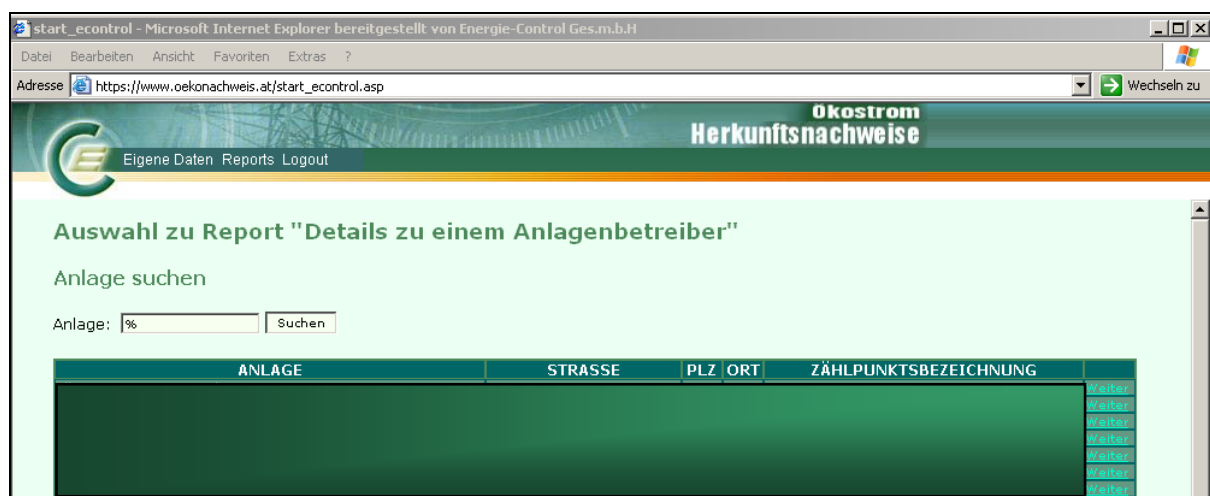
start_econtrol - Microsoft Internet Explorer bereitgestellt von Energie-Control Ges.m.b.H

Datei Bearbeiten Ansicht Favoriten Extras ?

Adresse https://www.oekonachweis.at/start_econtrol.asp

Wechseln zu

Ökostrom
Herkunftsnachweise

Eigene Daten Reports Logout

Auswahl zu Report "Details zu einem Anlagenbetreiber"

Anlage suchen

Anlage: %

Suchen

| ANLAGE | STRASSE | PLZ | ORT | ZÄHLPUNKTSBEZEICHNUNG | |
|---|---|---|---|---|---|
| | | | | | Weiter |
| | | | | | Weiter |
| | | | | | Weiter |
| | | | | | Weiter |
| | | | | | Weiter |
| | | | | | Weiter |
| | | | | | Weiter |